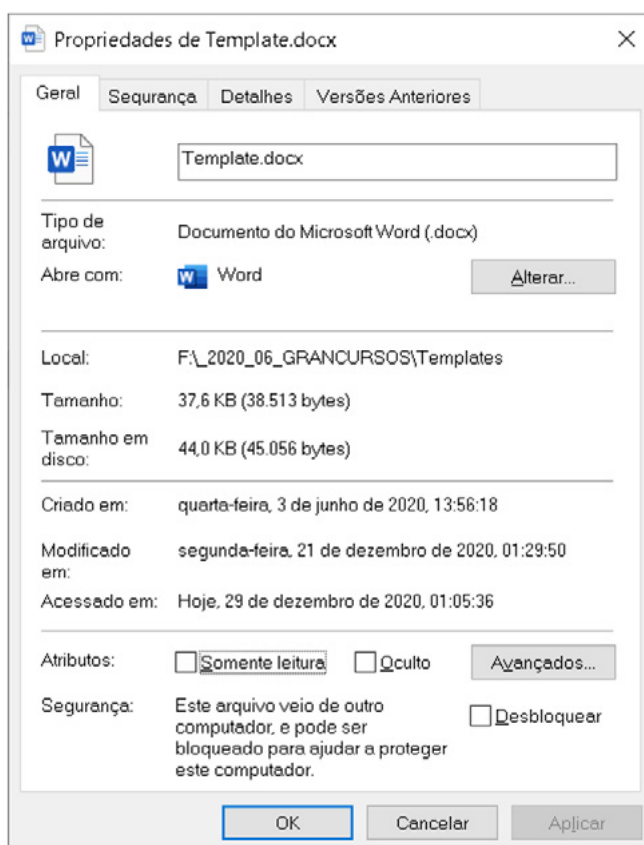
Propriedades de Template.docx

Geral | Segurança | Detalhes | Versões Anteriores

Template.docx

Tipo de arquivo: Documento do Microsoft Word (.docx)

Abre com: Word Alterar...

Local: F:\_2020_06_GRANCURSOS\Templates

Tamanho: 37,6 KB (38.513 bytes)

Tamanho em disco: 44,0 KB (45.056 bytes)

Criado em: quarta-feira, 3 de junho de 2020, 13:56:18

Modificado em: segunda-feira, 21 de dezembro de 2020, 01:29:50

Acessado em: Hoje, 29 de dezembro de 2020, 01:05:36

Atributos: Somente leitura Oculto Avançados...

Segurança: Este arquivo veio de outro computador, e pode ser bloqueado para ajudar a proteger este computador. Desbloquear

OK Cancelar Aplicar